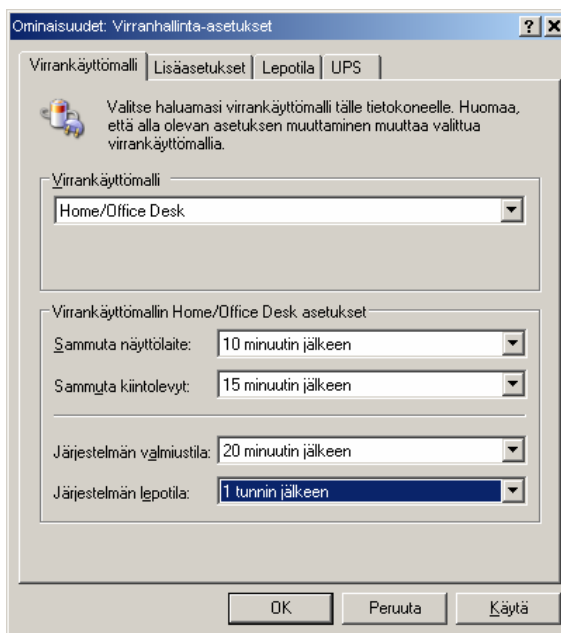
Ominaisuudet: Virranhallinta-asetukset

?
X

Virrankäyttömalli | Lisäasetukset | Lepotila | UPS

Valitse haluamasi virrankäyttömalli tälle tietokoneelle. Huomaa, että alla olevan asetuksen muuttaminen muuttaa valittua virrankäyttömallia.

Virrankäyttömalli

Home/Office Desk

Virrankäyttömallin Home/Office Desk asetukset

Sammuta näyttölaite: 10 minuutin jälkeen

Sammuta kiintolevyt: 15 minuutin jälkeen

Järjestelmän valmiustila: 20 minuutin jälkeen

Järjestelmän lepotila: 1 tunnin jälkeen

OK
Peruuta
Käytä